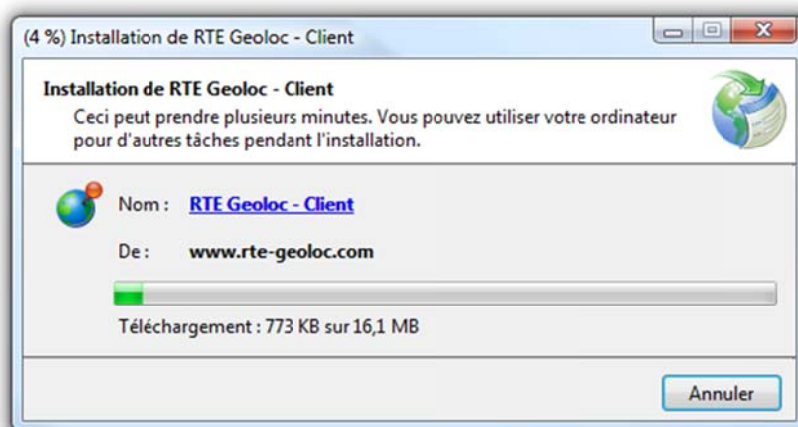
(4 %) Installation de RTE Geoloc - Client

Installation de RTE Geoloc - Client

Ceci peut prendre plusieurs minutes. Vous pouvez utiliser votre ordinateur pour d'autres tâches pendant l'installation.

Nom : RTE Geoloc - Client

De : www.rte-geoloc.com

Téléchargement : 773 KB sur 16,1 MB

Annuler